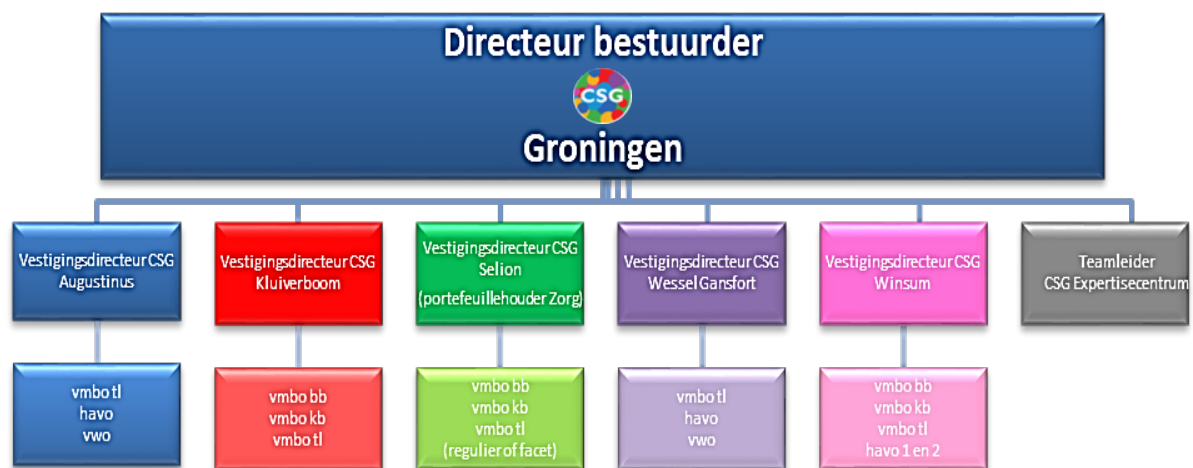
Directeur bestuurder

CSG

Groningen

Vestigingsdirecteur CSG Augustinus

vmbo tl
havo
vwo

Vestigingsdirecteur CSG Kluiverboom

vmbo bb
vmbo kb
vmbo tl

Vestigingsdirecteur CSG Selion
(portefeuillehouder Zorg)

vmbo bb
vmbo kb
vmbo tl
(regulier of facet)

Vestigingsdirecteur CSG Wessel Gansfort

vmbo tl
havo
vwo

Vestigingsdirecteur CSG Winsum

vmbo bb
vmbo kb
vmbo tl
havo 1 en 2

Teamleider
CSG Expertisecentrum